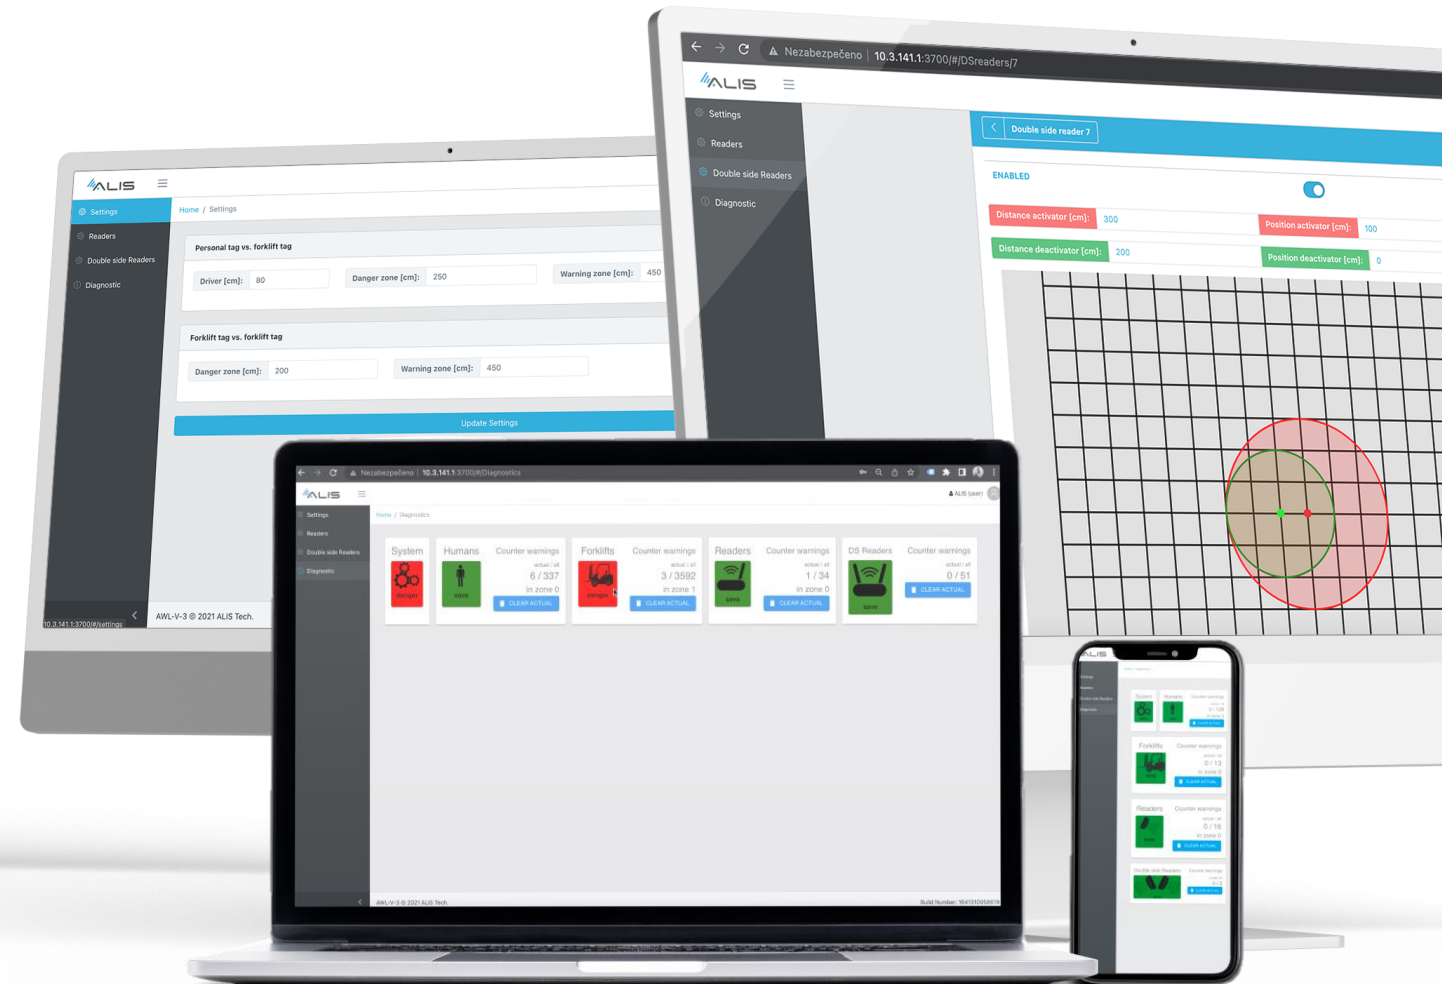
Nezabezpečeno | 10.3.141.1:3700/#/DSreaders/7

ALIS

Settings
Readers
Double side Readers
Diagnostic

Double side reader 7

ENABLED

Distance activator [cm]: 300
Position activator [cm]: 100
Distance deactivator [cm]: 200
Position deactivator [cm]: 0

ALIS

Settings
Readers
Double side Readers
Diagnostic

Home / Settings

Personal tag vs. forklift tag

Driver [cm]: 80
Danger zone [cm]: 250
Warning zone [cm]: 450

Forklift tag vs. forklift tag

Danger zone [cm]: 200
Warning zone [cm]: 450

Update Settings

10.3.141.1:3700/#/settings
AWL-V-3 © 2021 ALIS Tech.

Nezabezpečeno | 10.3.141.1:3700/#/Diagnostics

ALIS
ALIS (user)

Settings
Readers
Double side Readers
Diagnostic

Home / Diagnostic

System
danger

Humans
save
Counter warnings
actual / all
6 / 337
in zone 0
CLEAR ACTUAL

Forklifts
danger
Counter warnings
actual / all
3 / 3592
in zone 1
CLEAR ACTUAL

Readers
save
Counter warnings
actual / all
1 / 34
in zone 0
CLEAR ACTUAL

DS Readers
save
Counter warnings
actual / all
0 / 51
CLEAR ACTUAL

AWL-V-3 © 2021 ALIS Tech.
Build Number: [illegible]

ALIS
System
Humans
Counter warnings
CLEAR ACTUAL
Forklifts
Counter warnings
0 / 13
CLEAR ACTUAL
Readers
Counter warnings
0 / 16
CLEAR ACTUAL
Double side Readers
Counter warnings